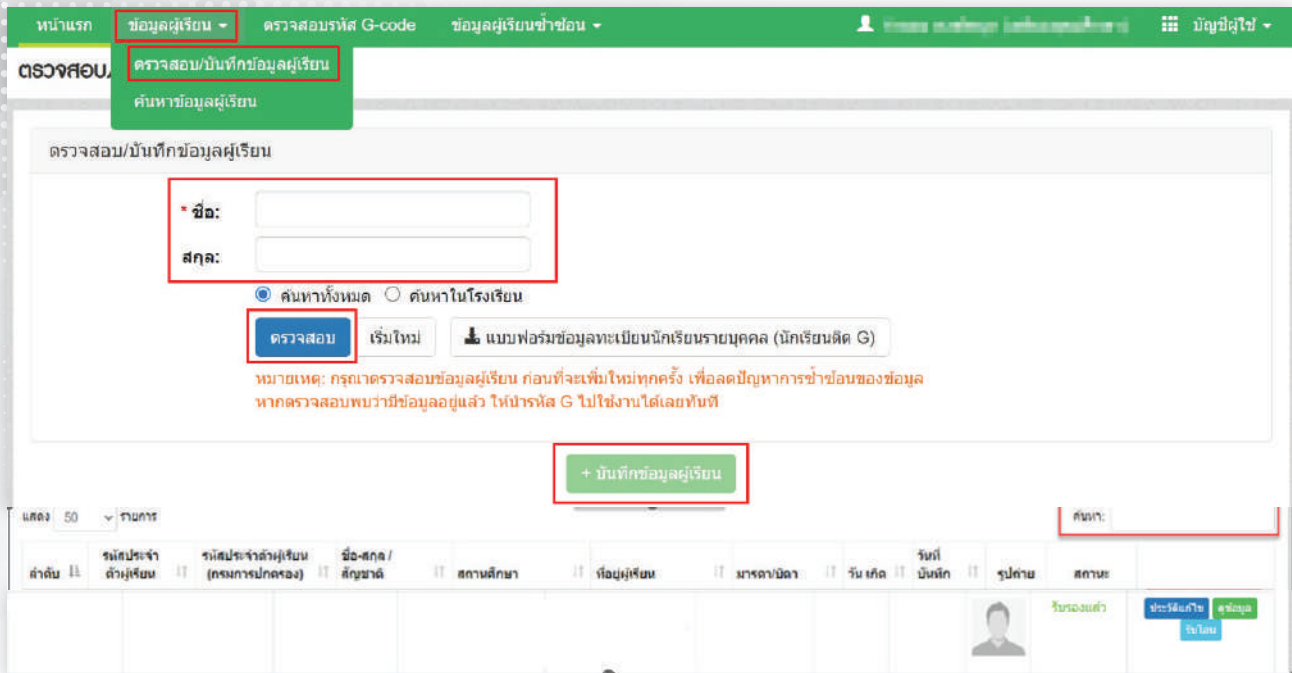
หน้าแรก ข้อมูลผู้เรียน ▾ ตรวจสอบรหัส G-code ข้อมูลผู้เรียนซ้ำซ้อน ▾ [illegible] บัญชีผู้ใช้ ▾

ตรวจสอบ/บันทึกข้อมูลผู้เรียน
ค้นหาข้อมูลผู้เรียน

ตรวจสอบ/

ตรวจสอบ/บันทึกข้อมูลผู้เรียน

* ชื่อ:

สกุล:

ค้นหาทั้งหมด ค้นหาในโรงเรียน

ตรวจสอบ เริ่มใหม่ แบบฟอร์มข้อมูลทะเบียนนักเรียนรายบุคคล (นักเรียนติด G)

หมายเหตุ: กรุณาตรวจสอบข้อมูลผู้เรียน ก่อนที่จะเพิ่มใหม่ทุกครั้ง เพื่อลดปัญหาการซ้ำซ้อนของข้อมูล หากตรวจสอบพบว่ามีข้อมูลอยู่แล้ว ให้นำรหัส G ไปใช้งานได้เลยทันที

+ บันทึกข้อมูลผู้เรียน

แสดง 50 รายการ ค้นหา:

| ลำดับ | รหัสประจำตัวผู้เรียน | รหัสประจำตัวผู้เรียน (กรมการปกครอง) | ชื่อ-สกุล / สัญชาติ | สถานศึกษา | ที่อยู่ผู้เรียน | มารดา/บิดา | วันเกิด | วันที่บันทึก | รูปถ่าย | สถานะ | |
|---|---|---|---|---|---|---|---|---|---|---|---|
| | | | | | | | | | | รับรองแล้ว | ประวัติแก้ไข ดูข้อมูล รับโอน |